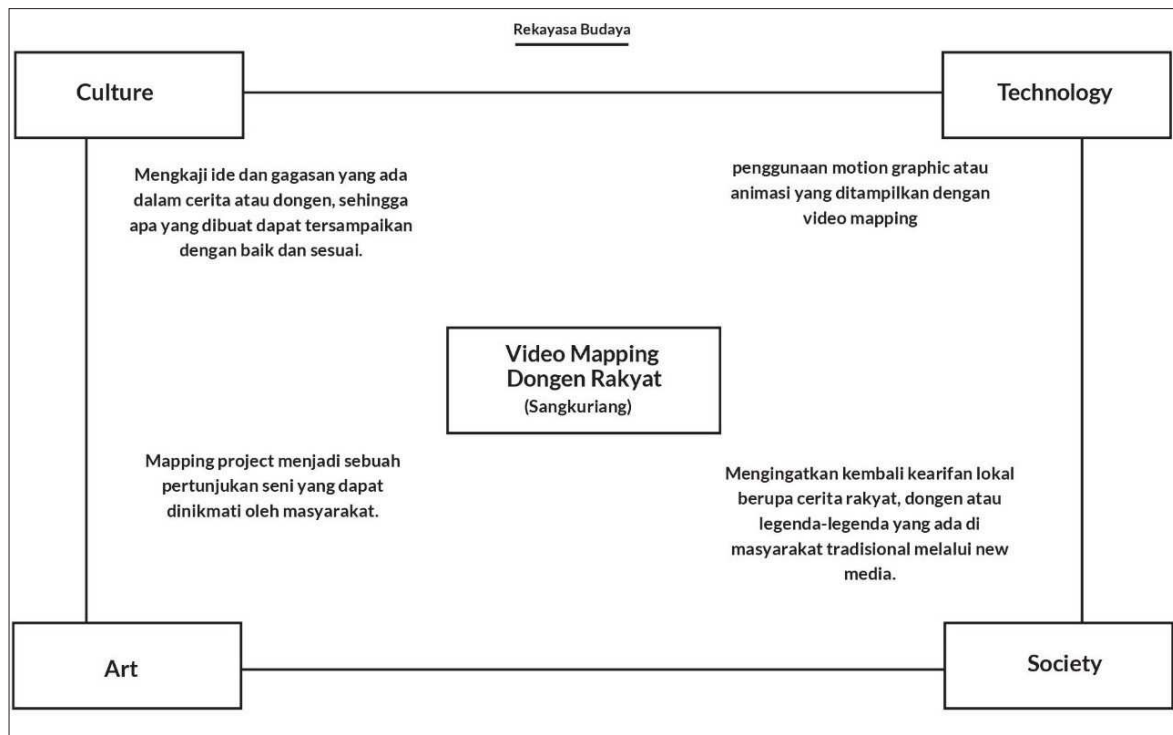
Rekayasa Budaya

Culture

Technology

Mengkaji ide dan gagasan yang ada dalam cerita atau dongen, sehingga apa yang dibuat dapat tersampaikan dengan baik dan sesuai.

penggunaan motion graphic atau animasi yang ditampilkan dengan video mapping

Video Mapping Dongen Rakyat (Sangkuriang)

Mapping project menjadi sebuah pertunjukan seni yang dapat dinikmati oleh masyarakat.

Mengingatkan kembali kearifan lokal berupa cerita rakyat, dongen atau legenda-legenda yang ada di masyarakat tradisional melalui new media.

Art

Society